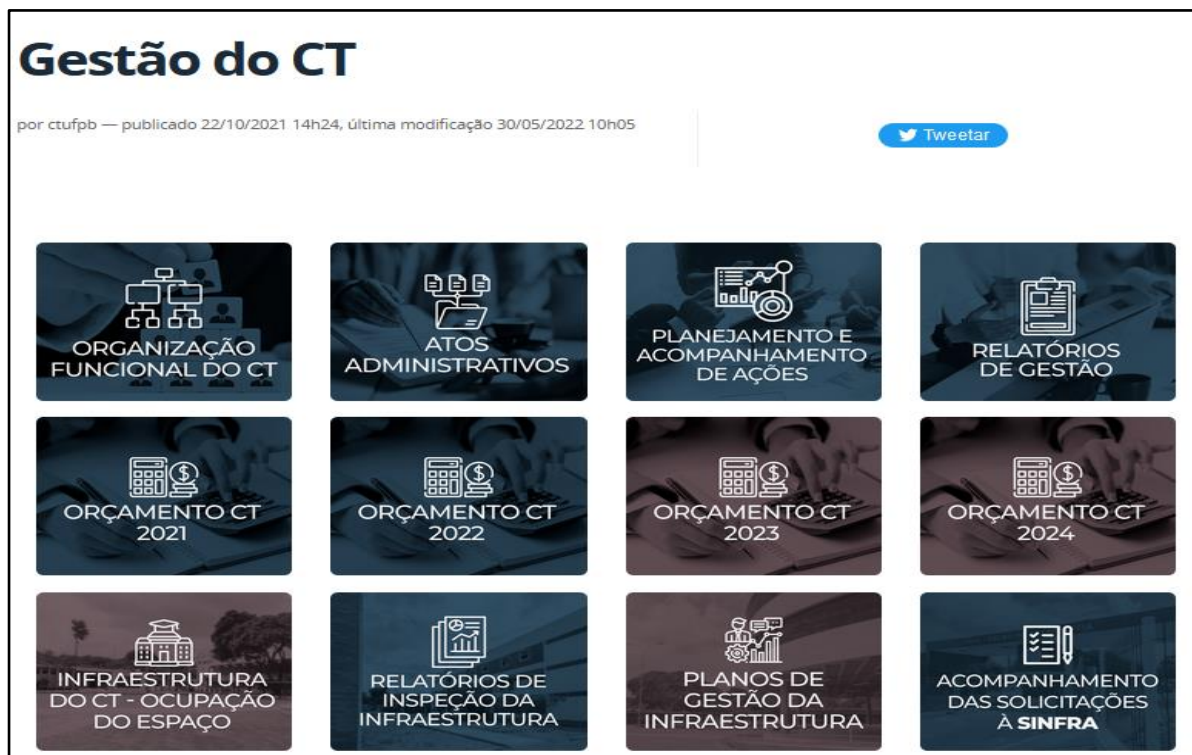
Gestão do CT

por ctufpb — publicado 22/10/2021 14h24, última modificação 30/05/2022 10h05

Tweetar

ORGANIZAÇÃO FUNCIONAL DO CT

ATOS ADMINISTRATIVOS

PLANEJAMENTO E ACOMPANHAMENTO DE AÇÕES

RELATÓRIOS DE GESTÃO

ORÇAMENTO CT 2021

ORÇAMENTO CT 2022

ORÇAMENTO CT 2023

ORÇAMENTO CT 2024

INFRAESTRUTURA DO CT - OCUPAÇÃO DO ESPAÇO

RELATÓRIOS DE INSPEÇÃO DA INFRAESTRUTURA

PLANOS DE GESTÃO DA INFRAESTRUTURA

ACOMPANHAMENTO DAS SOLICITAÇÕES À SINFRA